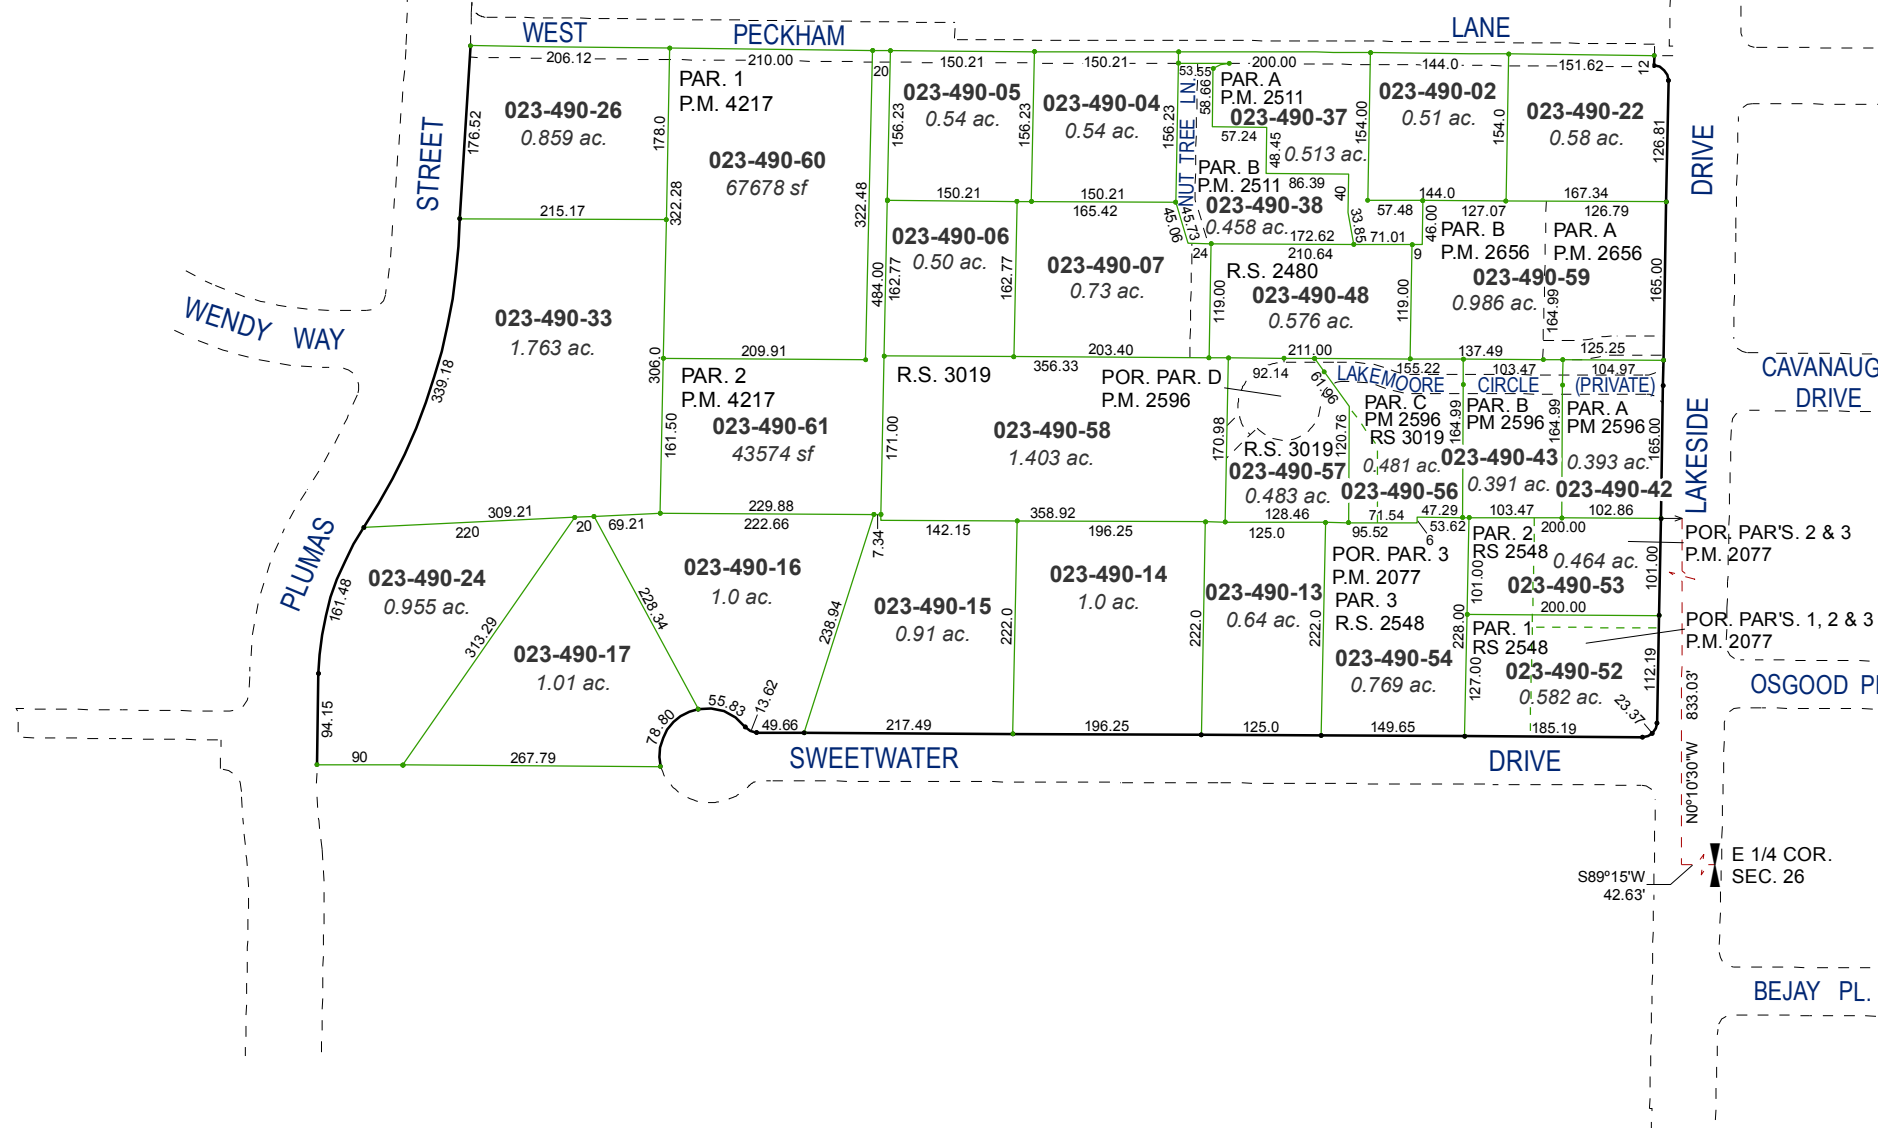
WEST PECKHAM LANE

206.12 210.00 150.21 150.21 200.00 144.0 151.62 12

023-490-26
0.859 ac.
176.52 178.0

PAR. 1
P.M. 4217
023-490-60
67678 sf

20
023-490-05
0.54 ac.
156.23 156.23

023-490-04
0.54 ac.
156.23

53.55 58.66
PAR. A
P.M. 2511
023-490-37
0.513 ac.
57.24 48.45

023-490-02
0.51 ac.
154.00 154.0

023-490-22
0.58 ac.
126.81

STREET
215.17 322.28 322.48
150.21 150.21 165.42
PAR. B
P.M. 2511 86.39 40
023-490-38
0.458 ac.
45.06 45.73 172.62 33.85
NUT TREE LN.
144.0 167.34 57.48 127.07 126.79 46.00 71.01

023-490-06
0.50 ac.
023-490-07
0.73 ac.
24 210.64 9
R.S. 2480
023-490-48
0.576 ac.
119.00 119.00
PAR. B
P.M. 2656
PAR. A
P.M. 2656
023-490-59
0.986 ac.
164.99 165.00
DRIVE

WENDY WAY
023-490-33
1.763 ac.
484.00 162.77 162.77
209.91 203.40 211.00 137.49 125.25
306.0 339.18

PAR. 2
P.M. 4217
023-490-61
43574 sf
161.50 171.00

R.S. 3019
356.33
POR. PAR. D
P.M. 2596
023-490-58
1.403 ac.

92.14 61.96
LAKEMOORE CIRCLE (PRIVATE)
155.22 103.47 104.97
R.S. 3019
170.98 120.76
023-490-57
0.483 ac.
PAR. C
PM 2596
RS 3019
0.481 ac.
023-490-56
PAR. B
PM 2596
164.99 164.99
023-490-43
0.391 ac.
PAR. A
PM 2596
0.393 ac.
165.00
023-490-42

CAVANAUGH DRIVE
LAKESIDE

PLUMAS
309.21 229.88 222.66 358.92 128.46 71.54 47.29 103.47 102.86
220 20 69.21 142.15 196.25 125.0 95.52 53.62 6 200.00
7.34

023-490-24
0.955 ac.
161.48

023-490-16
1.0 ac.
228.34

023-490-15
0.91 ac.
238.94 222.0

023-490-14
1.0 ac.
222.0

023-490-13
0.64 ac.
222.0

POR. PAR. 3
P.M. 2077
PAR. 3
R.S. 2548
023-490-54
0.769 ac.
228.00

PAR. 2
RS 2548
0.464 ac.
023-490-53
101.00 101.00
200.00

POR. PAR'S. 2 & 3
P.M. 2077
POR. PAR'S. 1, 2 & 3
P.M. 2077

313.29
023-490-17
1.01 ac.

PAR. 1
RS 2548
023-490-52
0.582 ac.
127.00 112.19 23.37
OSGOOD PL

94.15 55.83 13.62 78.80 49.66 217.49 196.25 125.0 149.65 185.19
90 267.79
833.03'
SWEETWATER DRIVE
N0°10'30"W

E 1/4 COR.
SEC. 26
S89°15'W
42.63'

BEJAY PL.